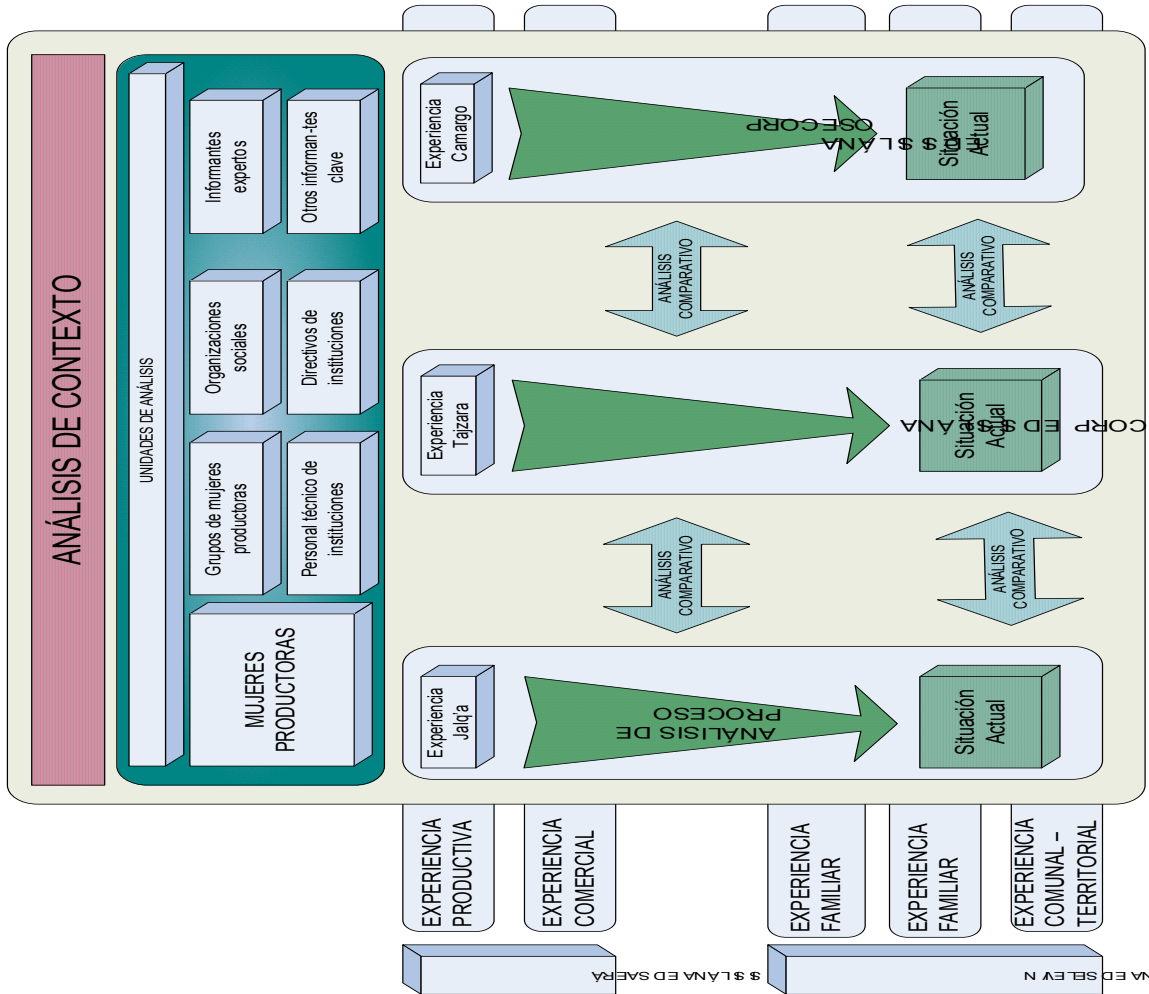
ANÁLISIS DE CONTEXTO

UNIDADES DE ANÁLISIS

Informantes expertos

Otros informan-tes clave

Organizaciones sociales

Directivos de instituciones

Grupos de mujeres productoras

Personal técnico de instituciones

MUJERES PRODUCTORAS

Experiencia Camargo

OSECORP
ANA $ $LÁ

Situación Actual

ANÁLISIS COMPARATIVO

ANÁLISIS COMPARATIVO

Experiencia Tajzara

CORP ED $ $ ANA

Situación Actual

ANÁLISIS COMPARATIVO

ANÁLISIS COMPARATIVO

Experiencia Jalq'a

ANÁLISIS DE PROCESO

Situación Actual

EXPERIENCIA PRODUCTIVA

EXPERIENCIA COMERCIAL

EXPERIENCIA FAMILIAR

EXPERIENCIA FAMILIAR

EXPERIENCIA COMUNAL – TERRITORIAL

ÁREAS DE ANÁL $ $

N SELEV ED ANA